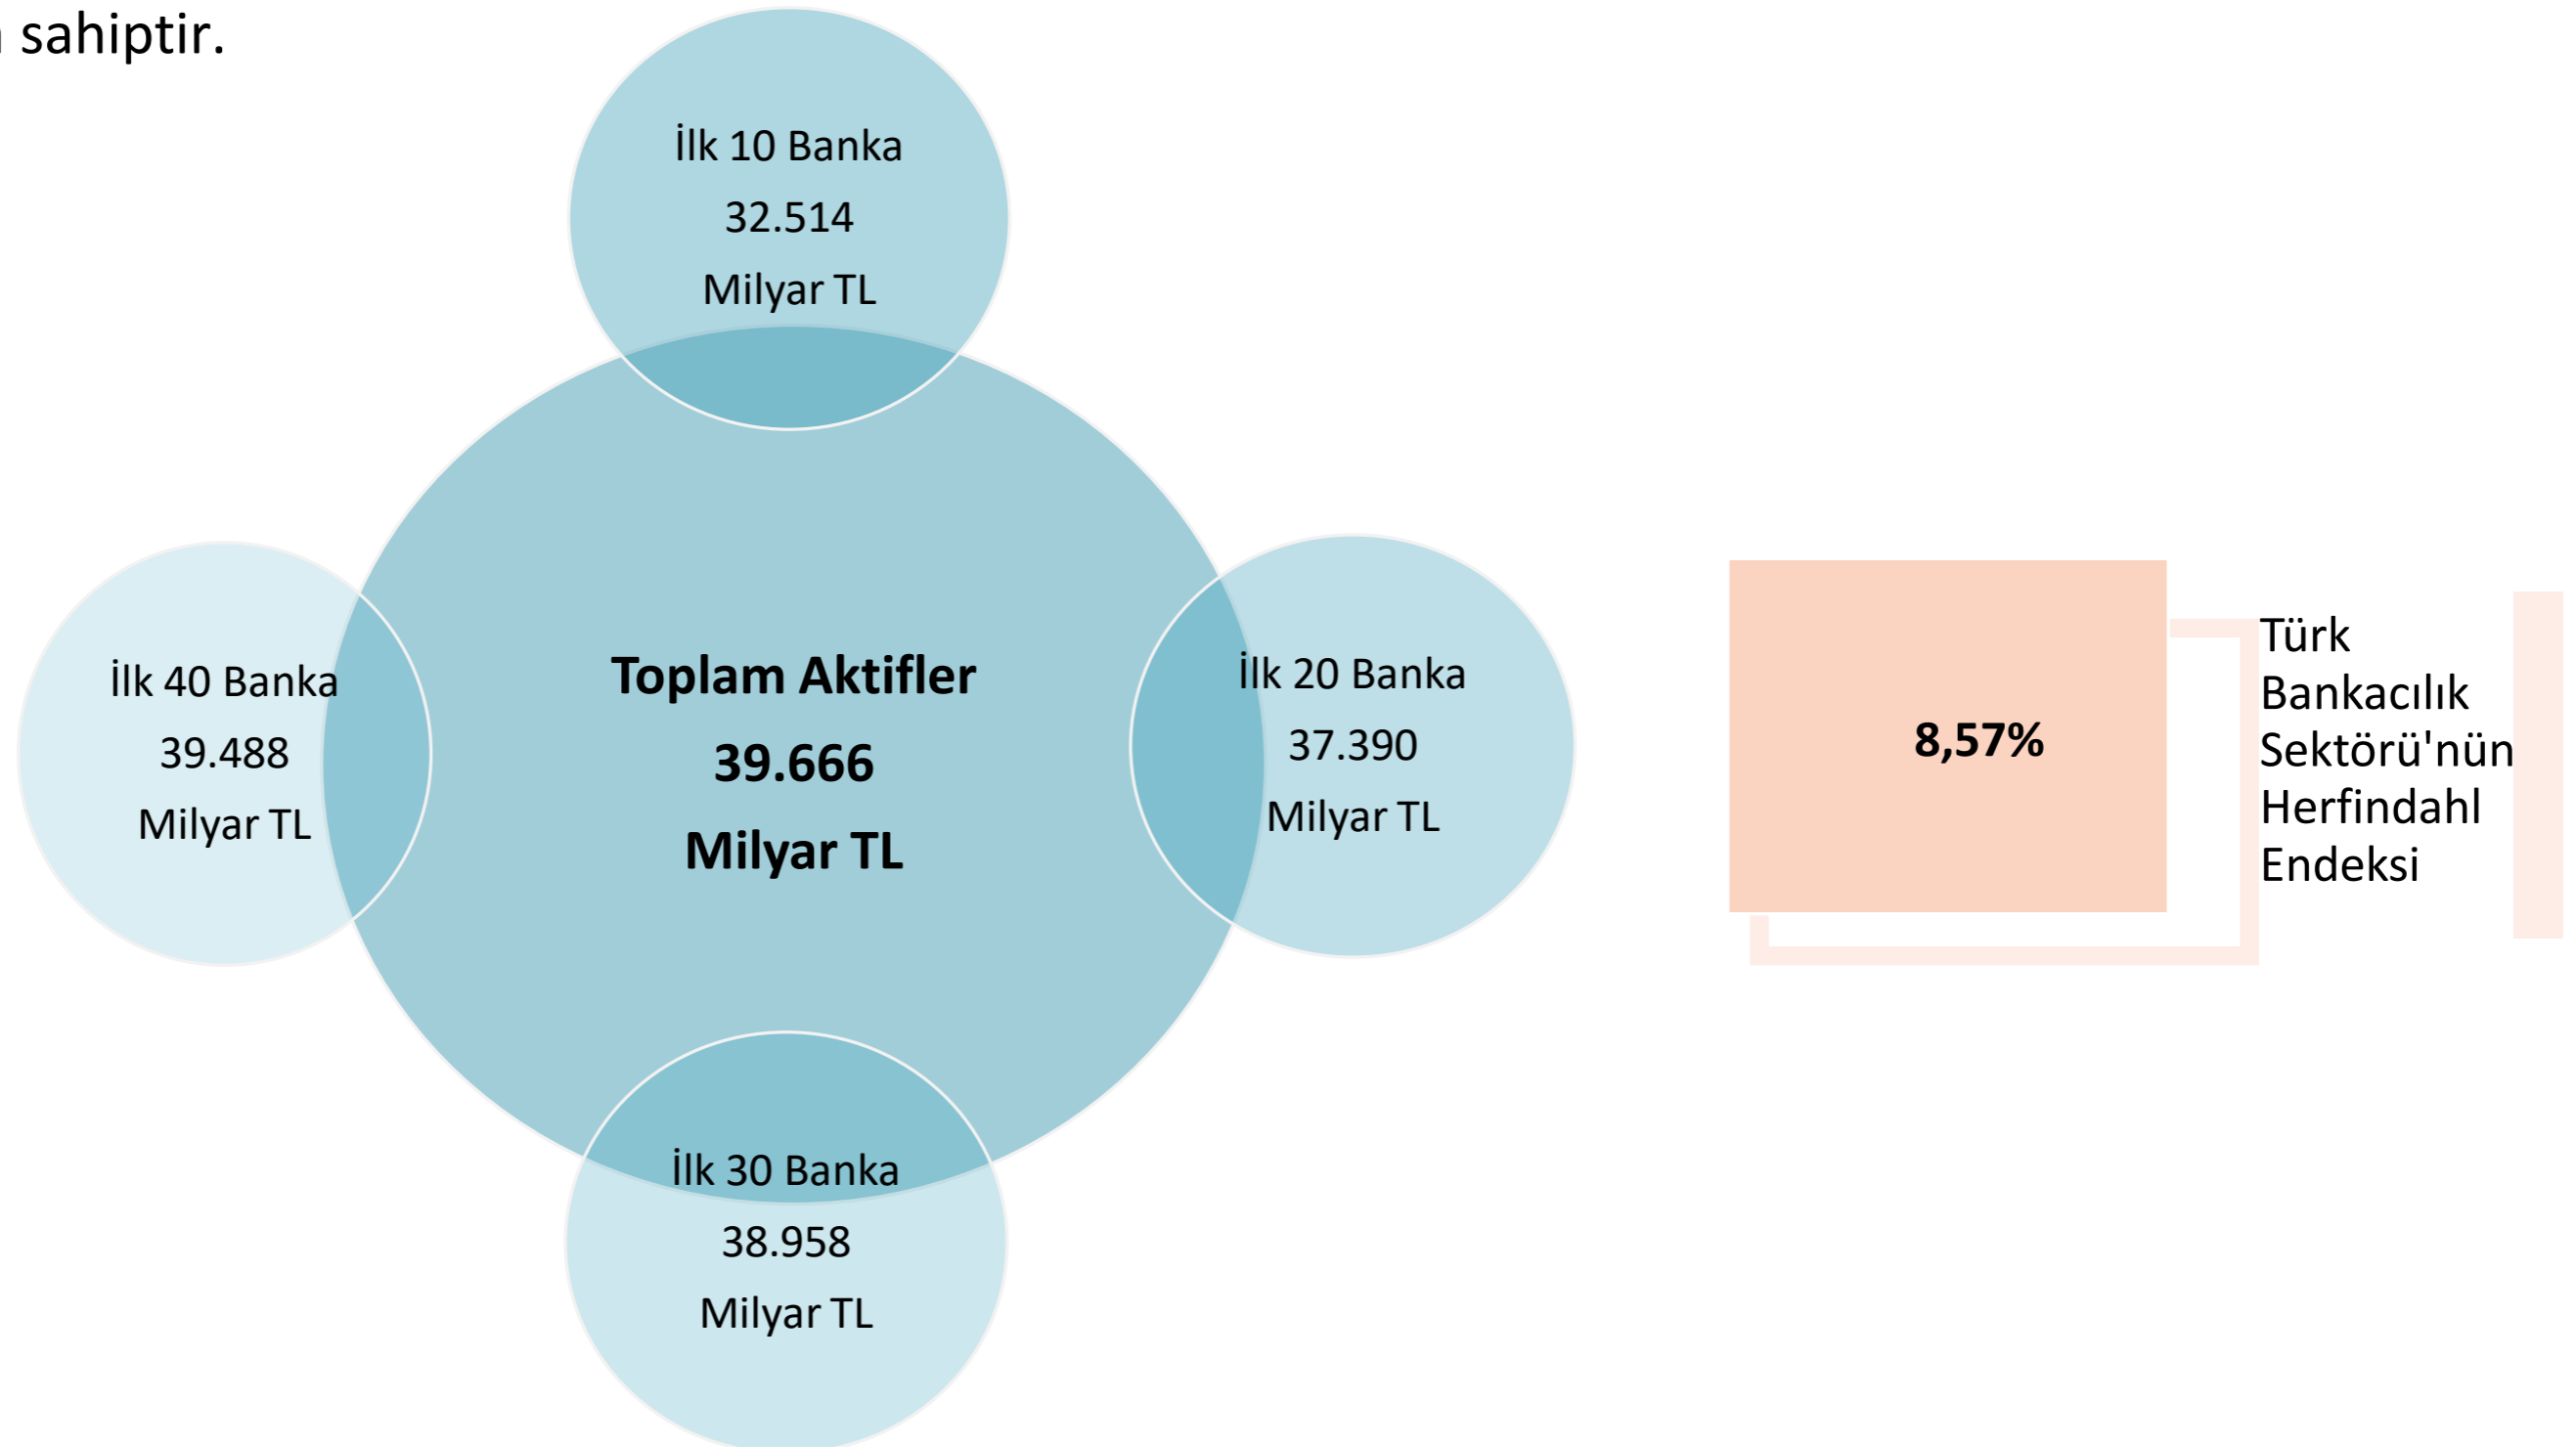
sahiptir.

İlk 10 Banka
32.514
Milyar TL

İlk 40 Banka
39.488
Milyar TL

Toplam Aktifler
39.666
Milyar TL

İlk 20 Banka
37.390
Milyar TL

İlk 30 Banka
38.958
Milyar TL

8,57%

Türk Bankacılık Sektörü'nün Herfindahl Endeksi